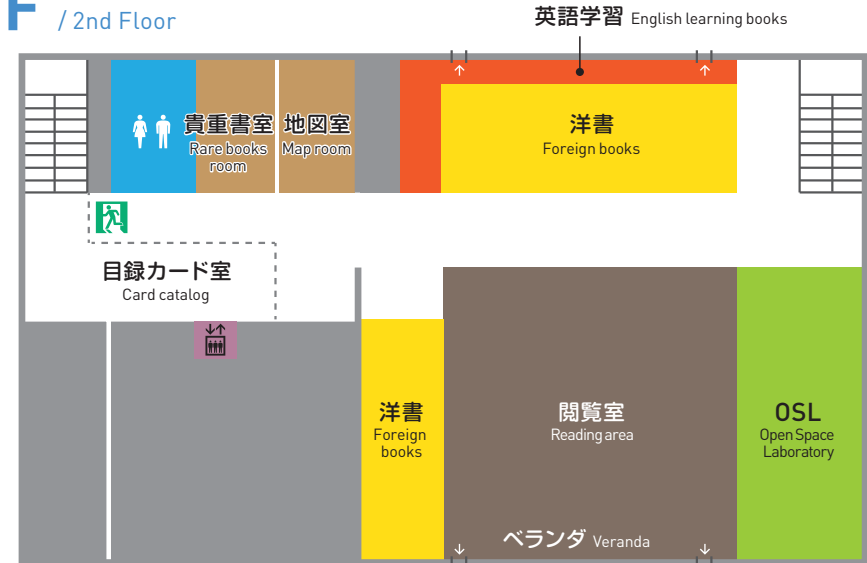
/ 2nd Floor

英語学習 English learning books

貴重書室
Rare books room

地図室
Map room

洋書
Foreign books

目録カード室
Card catalog

洋書
Foreign books

閲覧室
Reading area

OSL
Open Space Laboratory

ベランダ Veranda